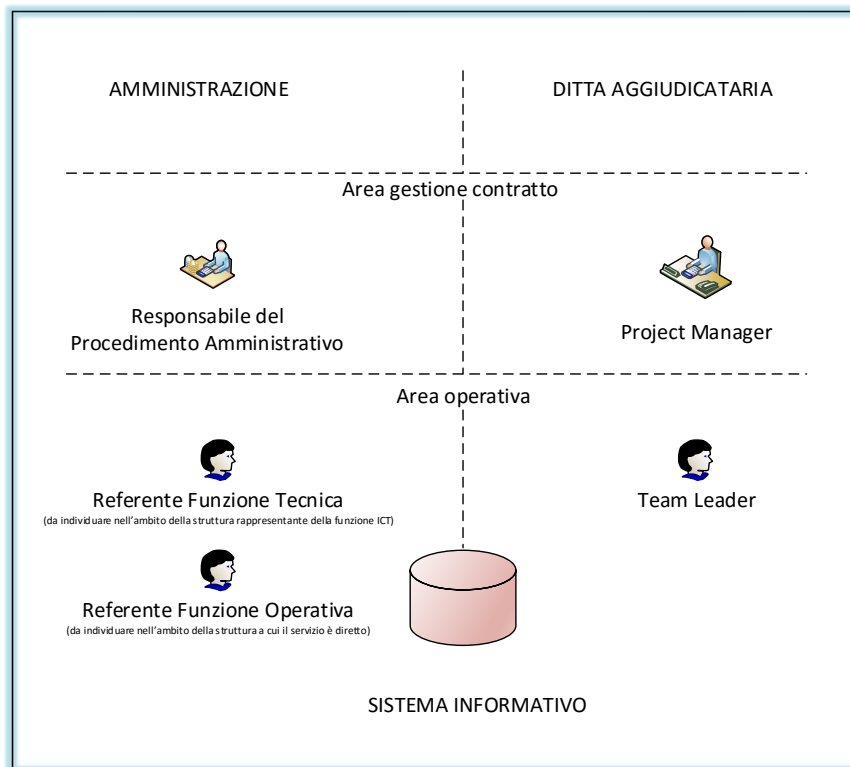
AMMINISTRAZIONE

DITTA AGGIUDICATARIA

Area gestione contratto

Responsabile del Procedimento Amministrativo

Project Manager

Area operativa

Referente Funzione Tecnica
(da individuare nell'ambito della struttura rappresentante della funzione ICT)

Team Leader

Referente Funzione Operativa
(da individuare nell'ambito della struttura a cui il servizio è diretto)

SISTEMA INFORMATIVO